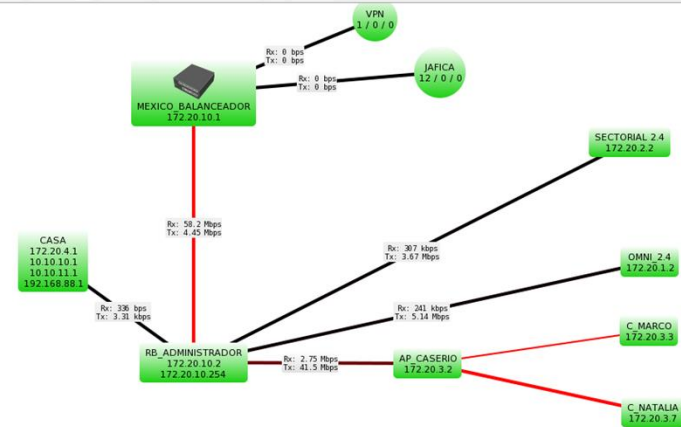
VPN
1 / 0 / 0

Rx: 0 bps
Tx: 0 bps

JAFICA
12 / 0 / 0

Rx: 0 bps
Tx: 0 bps

MEXICO_BALANCEADOR
172.20.10.1

SECTORIAL 2.4
172.20.2.2

Rx: 58.2 Mbps
Tx: 4.45 Mbps

CASA
172.20.4.1
10.10.10.1
10.10.11.1
192.168.88.1

Rx: 307 kbps
Tx: 3.67 Mbps

OMNI_2.4
172.20.1.2

Rx: 241 kbps
Tx: 5.14 Mbps

Rx: 336 bps
Tx: 3.31 kbps

C_MARCO
172.20.3.3

RB_ADMINISTRADOR
172.20.10.2
172.20.10.254

Rx: 2.75 Mbps
Tx: 41.5 Mbps

AP_CASERIO
172.20.3.2

C_NATALIA
172.20.3.7